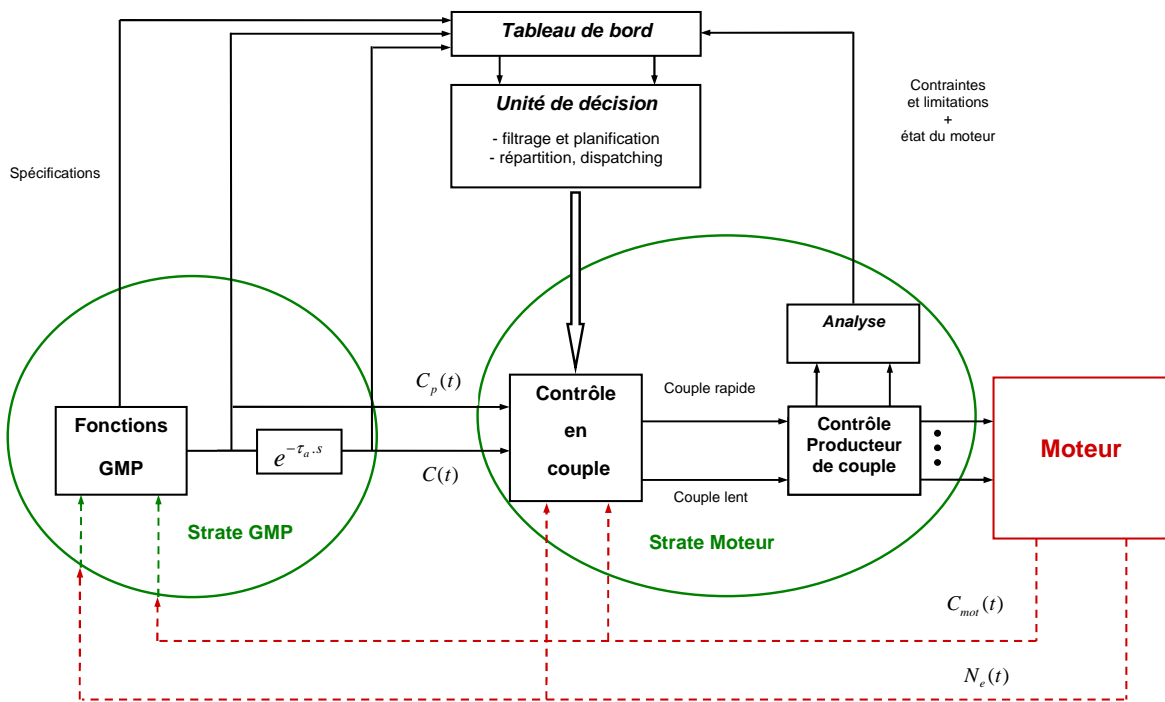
Tableau de bord

Unité de décision

- filtrage et planification
- répartition, dispatching

Spécifications

Contraintes
et limitations
+
état du moteur

Analyse

$C_p(t)$

Couple rapide

Fonctions

GMP

$e^{-\tau_a . s}$

Contrôle

en

couple

Contrôle
Producteur
de couple

Moteur

$C(t)$

Couple lent

Strate GMP

Strate Moteur

$C_{mot}(t)$

$N_e(t)$